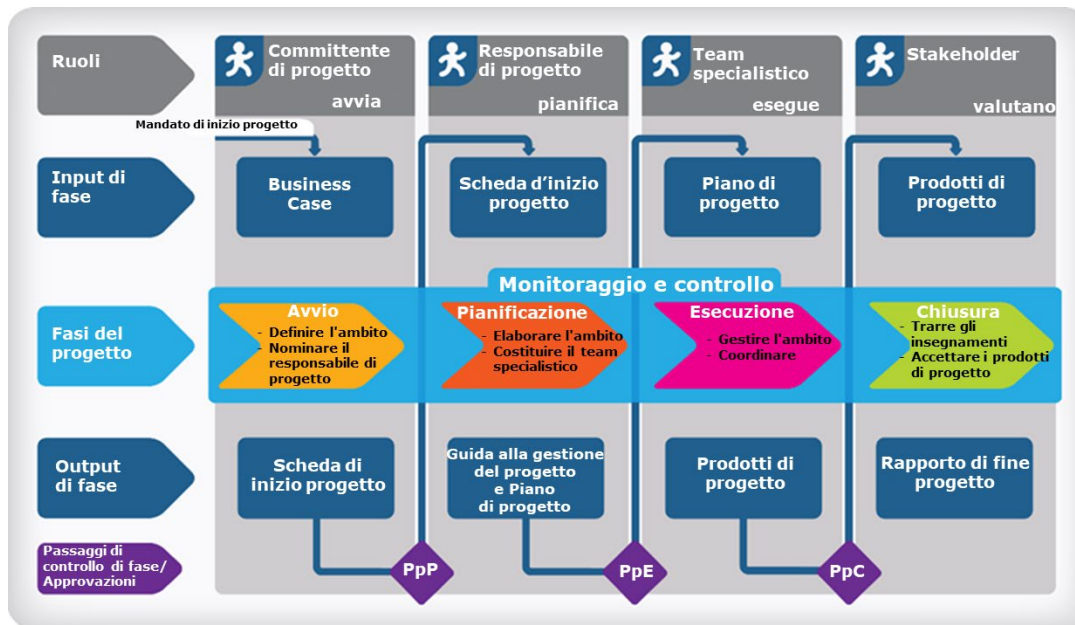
Ruoli

Committente di progetto
avvia

Responsabile di progetto
pianifica

Team specialistico
esegue

Stakeholder
valutano

Mandato di inizio progetto

Input di fase

Business Case

Scheda d'inizio progetto

Piano di progetto

Prodotti di progetto

Monitoraggio e controllo

Fasi del progetto

Avvio
- Definire l'ambito
- Nominare il responsabile di progetto

Pianificazione
- Elaborare l'ambito
- Costituire il team specialistico

Esecuzione
- Gestire l'ambito
- Coordinare

Chiusura
- Trarre gli insegnamenti
- Accettare i prodotti di progetto

Output di fase

Scheda di inizio progetto

Guida alla gestione del progetto e Piano di progetto

Prodotti di progetto

Rapporto di fine progetto

Passaggi di controllo di fase/ Approvazioni

PpP

PpE

PpC